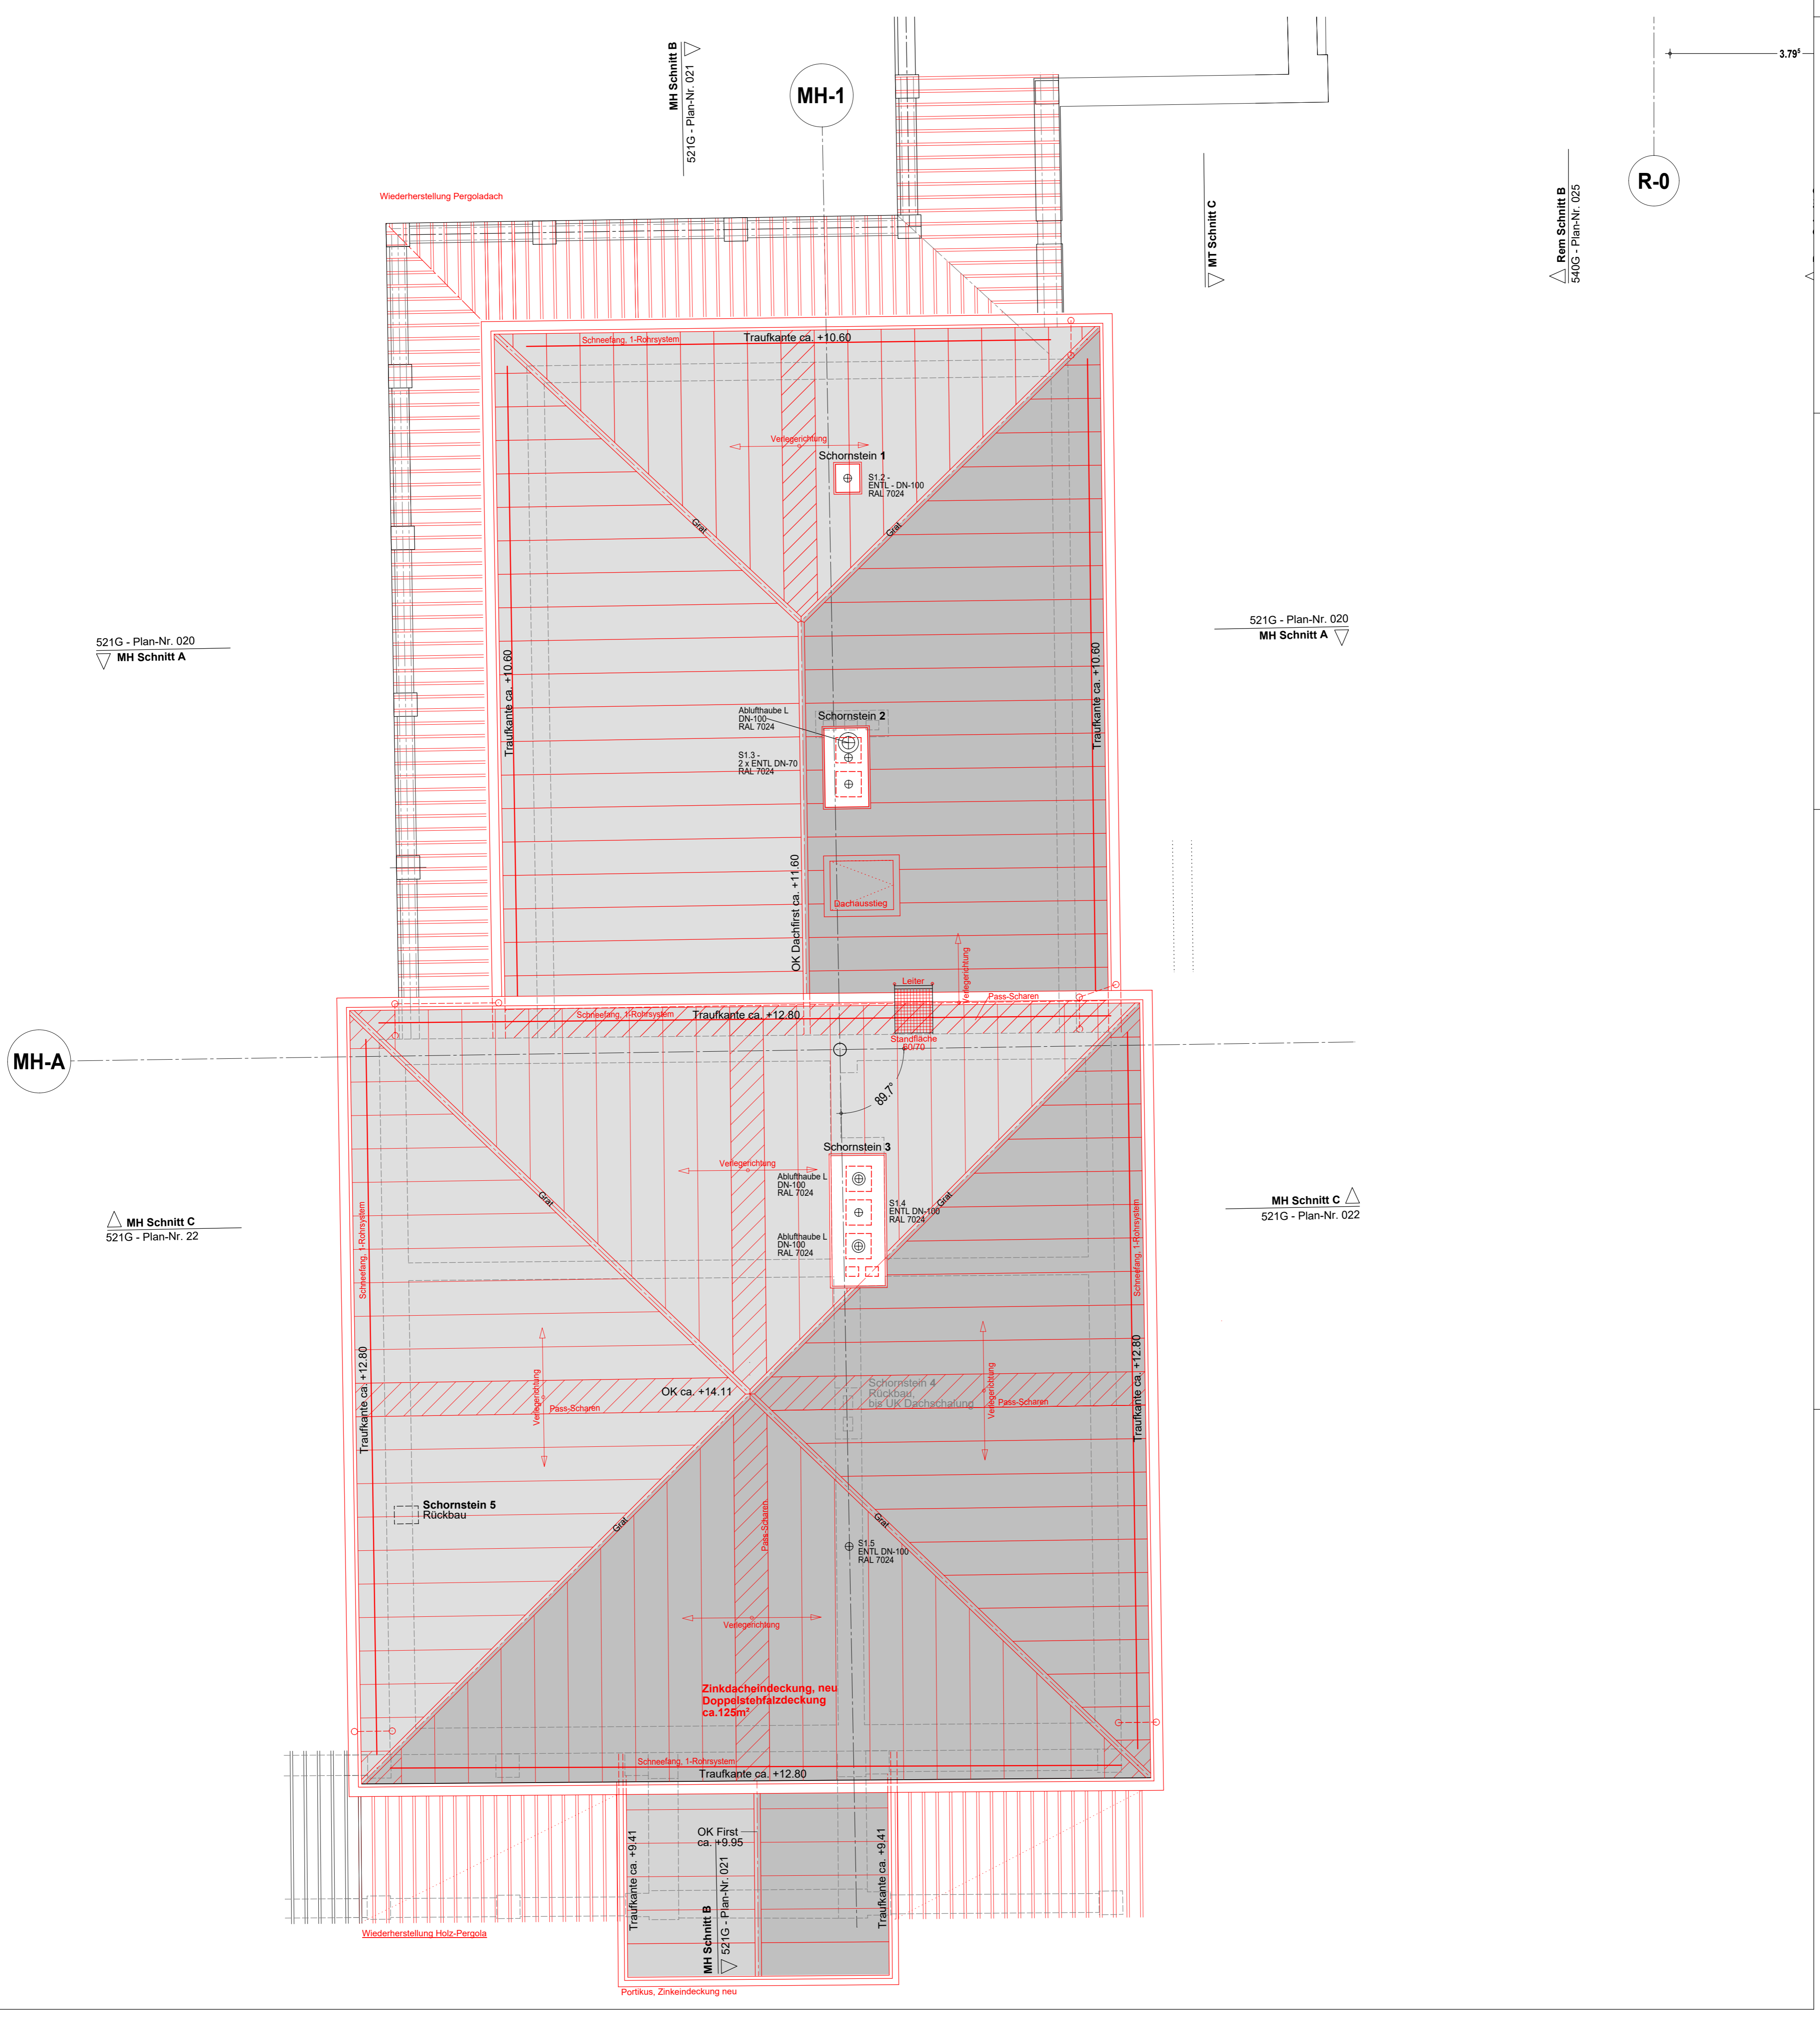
MH Schnitt B
521G - Plan-Nr. 021

MH-1

3.79⁵

R-0

MT Schnitt C

Rem Schnitt B
540G - Plan-Nr. 025

Wiederherstellung Pergoladach

Schneefang, 1-Rohrsystem
Traufkante ca. +10.60

Verlegerichtung
Schornstein 1
S1.2 -
ENTL - DN-100
RAL 7024

Grat
Grat

521G - Plan-Nr. 020
MH Schnitt A

521G - Plan-Nr. 020
MH Schnitt A

Traufkante ca. +10.60
Traufkante ca. +10.60

Ablufthaube L
DN-100
RAL 7024
Schornstein 2
S1.3 -
2 x ENTL DN-70
RAL 7024

OK Dachfirst ca. +11.60
Dachausstieg
Verlegerichtung
Leiter
Pass-Scharen

MH-A

Schneefang, 1-Rohrsystem
Traufkante ca. +12.80
Standfläche
80/70
89.7°

Schornstein 3
Verlegerichtung
Ablufthaube L
DN-100
RAL 7024
S1.4
ENTL DN-100
RAL 7024
Ablufthaube L
DN-100
RAL 7024
Grat
Grat

MH Schnitt C
521G - Plan-Nr. 22

MH Schnitt C
521G - Plan-Nr. 022

Schneefang, 1-Rohrsystem
Schneefang, 1-Rohrsystem

Traufkante ca. +12.80
Verlegerichtung
Pass-Scharen
OK ca. +14.11
Schornstein 4
Rückbau
bis UK Dachschalung
Verlegerichtung
Pass-Scharen
Traufkante ca. +12.80

Schornstein 5
Rückbau
Grat
Pass-Scharen
Grat
S1.5
ENTL DN-100
RAL 7024

Verlegerichtung

Zinkdacheindeckung, neu
Doppelstehfalzdeckung
ca.125m²

Schneefang, 1-Rohrsystem
Traufkante ca. +12.80

Traufkante ca. +9.41
OK First
ca. +9.95
Traufkante ca. +9.41

MH Schnitt B
521G - Plan-Nr. 021

Wiederherstellung Holz-Pergola

Portikus, Zinkeindeckung neu